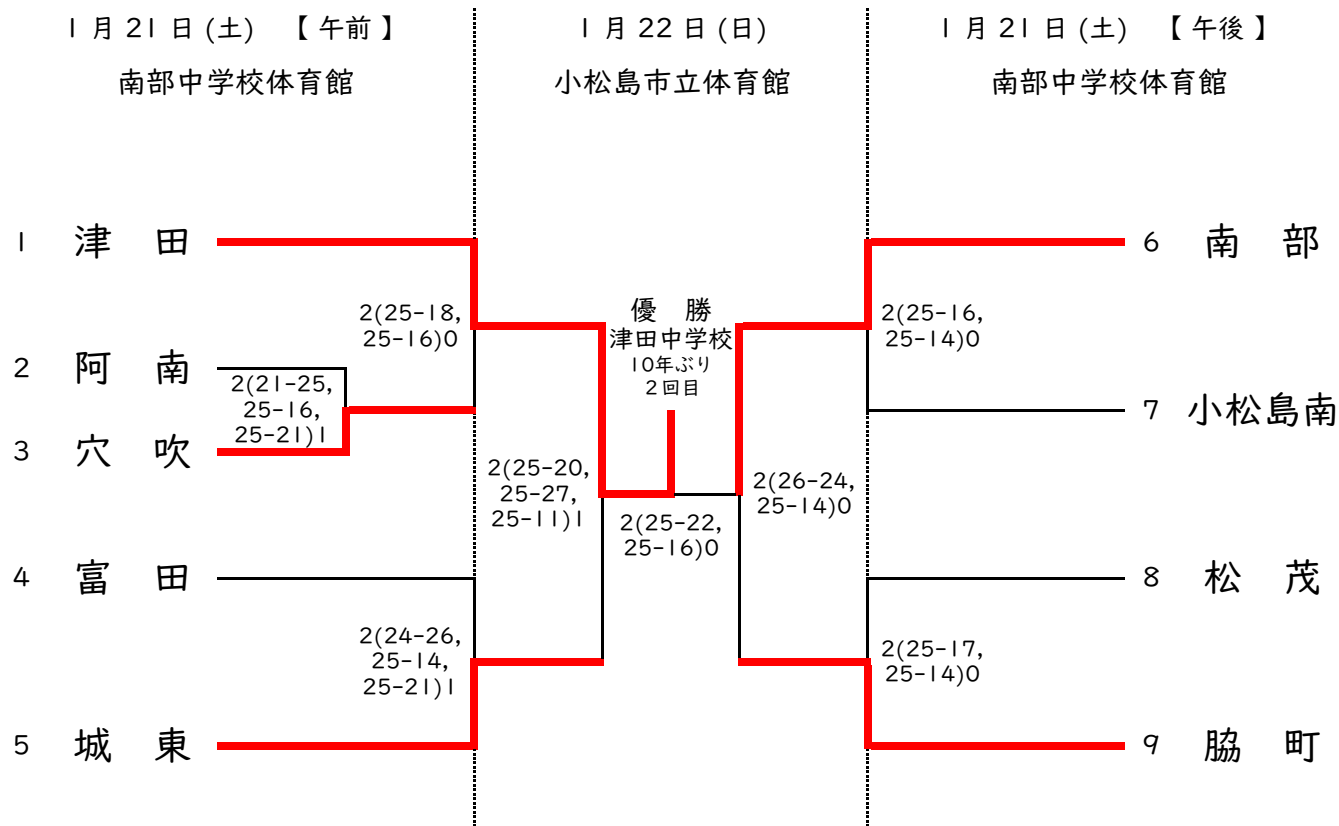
1月21日(土)　【午前】
南部中学校体育館

1月22日(日)
小松島市立体育館

1月21日(土)　【午後】
南部中学校体育館

1　津　田
2　阿　南
3　穴　吹
4　富　田
5　城　東

2(25-18, 25-16)0
2(21-25, 25-16, 25-21)1
2(24-26, 25-14, 25-21)1
2(25-20, 25-27, 25-11)1

優　勝
津田中学校
10年ぶり
2回目

2(25-22, 25-16)0
2(26-24, 25-14)0

2(25-16, 25-14)0
2(25-17, 25-14)0

6　南　部
7　小松島南
8　松　茂
9　脇　町